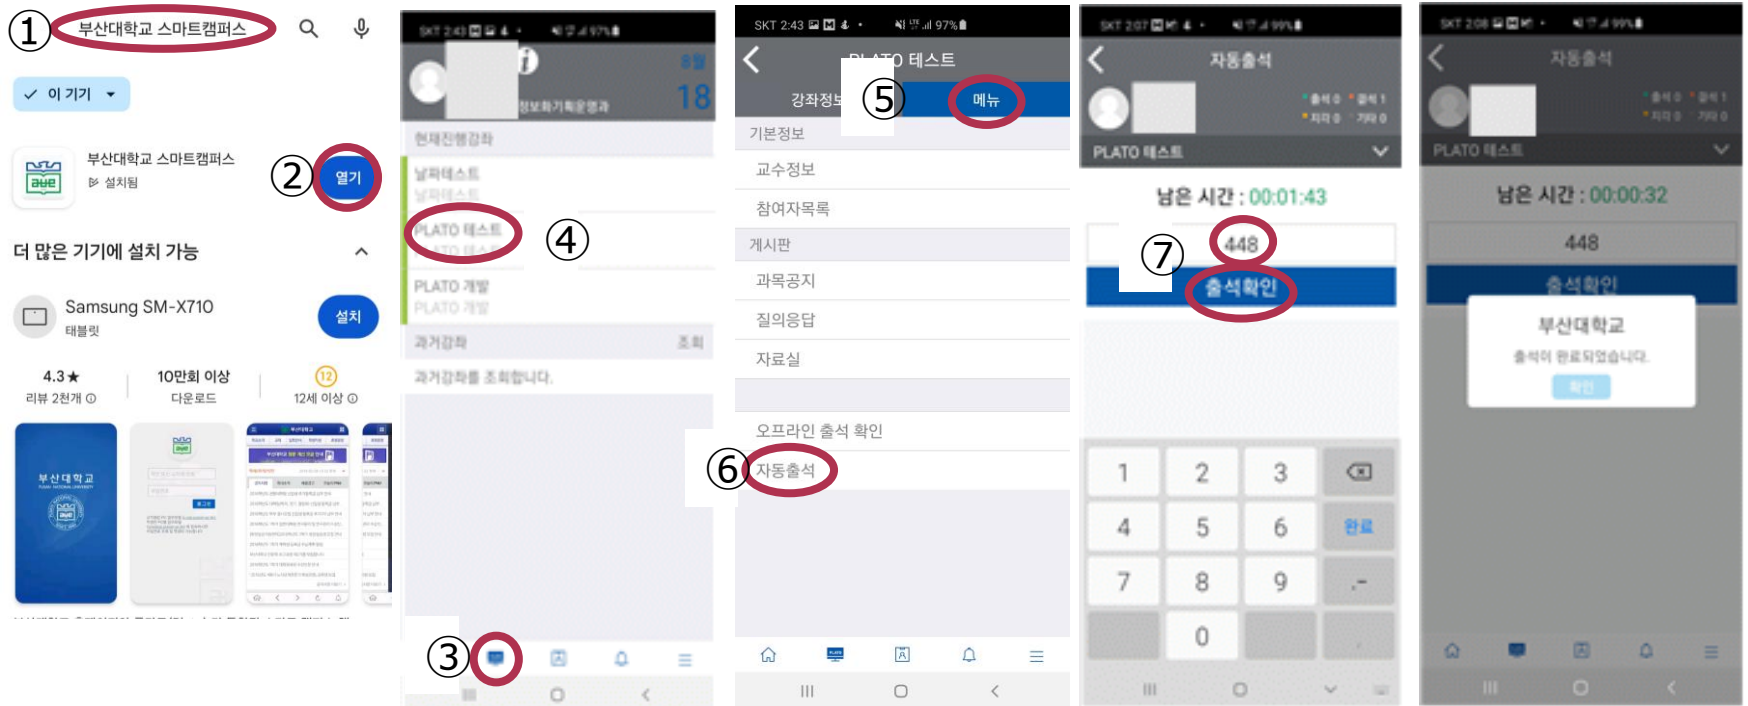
① 부산대학교 스마트캠퍼스

이 기기

부산대학교 스마트캠퍼스
설치됨

② 열기

더 많은 기기에 설치 가능

Samsung SM-X710
태블릿

설치

4.3★
리뷰 2천개

10만회 이상
다운로드

12세 이상

부산대학교

SKT 2:43

8월
18

정보화기획운영과

현재진행강좌

날짜테스트

④ PLATO 테스트

PLATO 개발

과거강좌 조회

과거강좌를 조회합니다.

③

SKT 2:43 97%

PLATO 테스트

강좌정보 ⑤ 메뉴

기본정보

교수정보

참여자목록

게시판

과목공지

질의응답

자료실

오프라인 출석 확인

⑥ 자동출석

SKT 2:07 99%

자동출석

PLATO 테스트

남은 시간 : 00:01:43

⑦ 448

출석확인

1 2 3
4 5 6 완료
7 8 9 .-
0

SKT 2:08 99%

자동출석

PLATO 테스트

남은 시간 : 00:00:32

448

출석확인

부산대학교

출석이 완료되었습니다.

확인